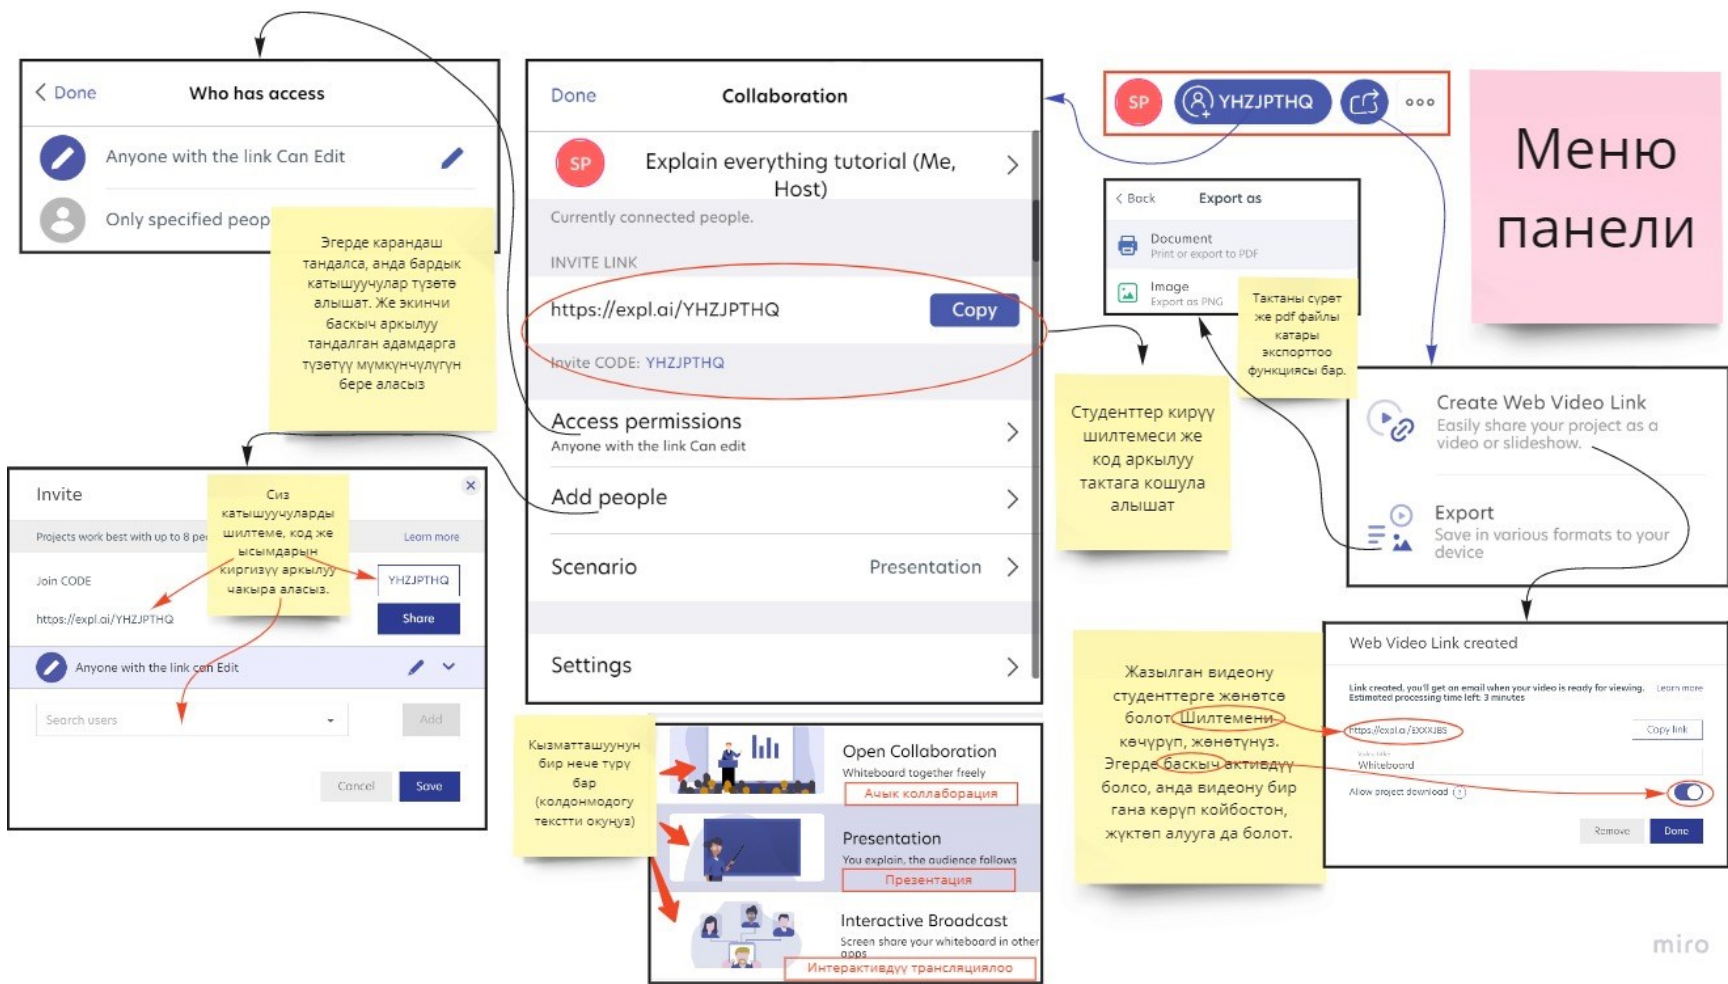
< Done Who has access

Anyone with the link Can Edit

Only specified peop

Эгерде карандаш тандалса, анда бардык катышуучулар түзөтө алышат. Же экинчи баскыч аркылуу тандалган адамдарга түзөтүү мүмкүнчүлүгүн бере аласыз

Done Collaboration

SP Explain everything tutorial (Me, Host)

Currently connected people.

INVITE LINK

https://expl.ai/YHZJPTHQ Copy

Invite CODE: YHZJPTHQ

Access permissions
Anyone with the link Can edit

Add people

Scenario Presentation

Settings

SP YHZJPTHQ ···

Меню панели

< Back Export as

Document
Print or export to PDF

Image
Export as PNG

Тактаны сурет же pdf файлы катары экспорттоо функциясы бар.

Студенттер кирүү шилтемеси же код аркылуу тактага кошула алышат

Create Web Video Link
Easily share your project as a video or slideshow.

Export
Save in various formats to your device

Invite ×

Projects work best with up to 8 pe Learn more

Сиз катышуучуларды шилтеме, код же ысымдарын киргизүү аркылуу чакыра аласыз.

Join CODE YHZJPTHQ

https://expl.ai/YHZJPTHQ Share

Anyone with the link can Edit

Search users Add

Cancel Save

Кызматташуунун бир нече түрү бар (колдонмодогу текстти окуңуз)

Open Collaboration
Whiteboard together freely
Ачык коллаборация

Presentation
You explain, the audience follows
Презентация

Interactive Broadcast
Screen share your whiteboard in other apps
Интерактивдүү трансляциялоо

Жазылган видеону студенттерге жөнөтсө болот. Шилтемени көчүрүп, жөнөтүңүз. Эгерде баскыч активдүү болсо, анда видеону бир гана көрүп койбостон, жүктөп алууга да болот.

Web Video Link created

Link created, you'll get an email when your video is ready for viewing. Learn more
Estimated processing time left: 3 minutes

https://expl.ai/EXXXJBS Copy link

Whiteboard

Allow project download

Remove Done

miro